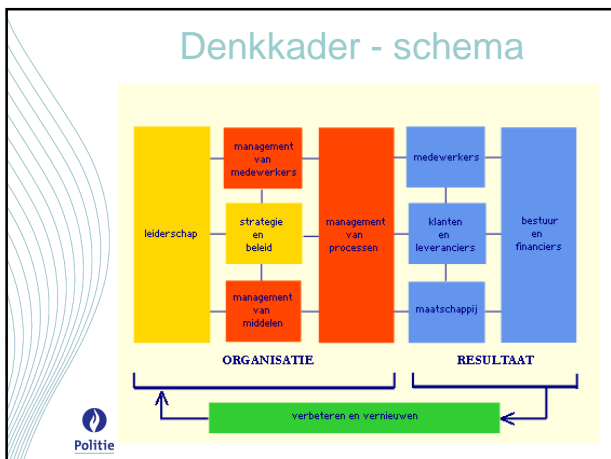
Denkkader - schema

leiderschap

management van medewerkers

strategie en beleid

management van middelen

management van processen

medewerkers

klanten en leveranciers

maatschappij

bestuur en financiers

ORGANISATIE

RESULTAAT

verbeteren en vernieuwen

Politie